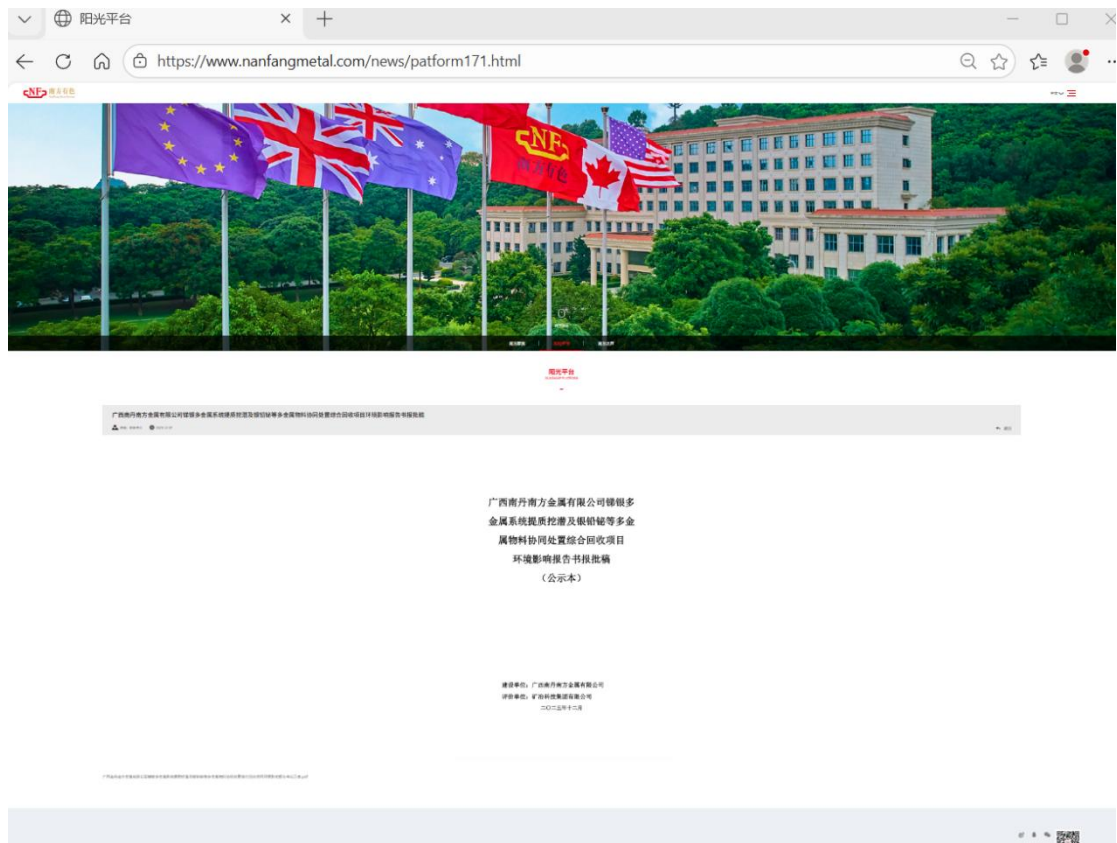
阳光平台

https://www.nanfangmetal.com/news/patform171.html

NF 南方有色

NF 南方有色

阳光平台

广西南丹南方金属有限公司锑银多金属系统提质挖潜及银铅铋等多金属物料协同处置综合回收项目环境影响报告书报批稿

广西南丹南方金属有限公司锑银多金属系统提质挖潜及银铅铋等多金属物料协同处置综合回收项目环境影响报告书报批稿

（公示本）

建设单位：广西南丹南方金属有限公司
评价单位：矿冶科技集团有限公司
二〇二五年十二月